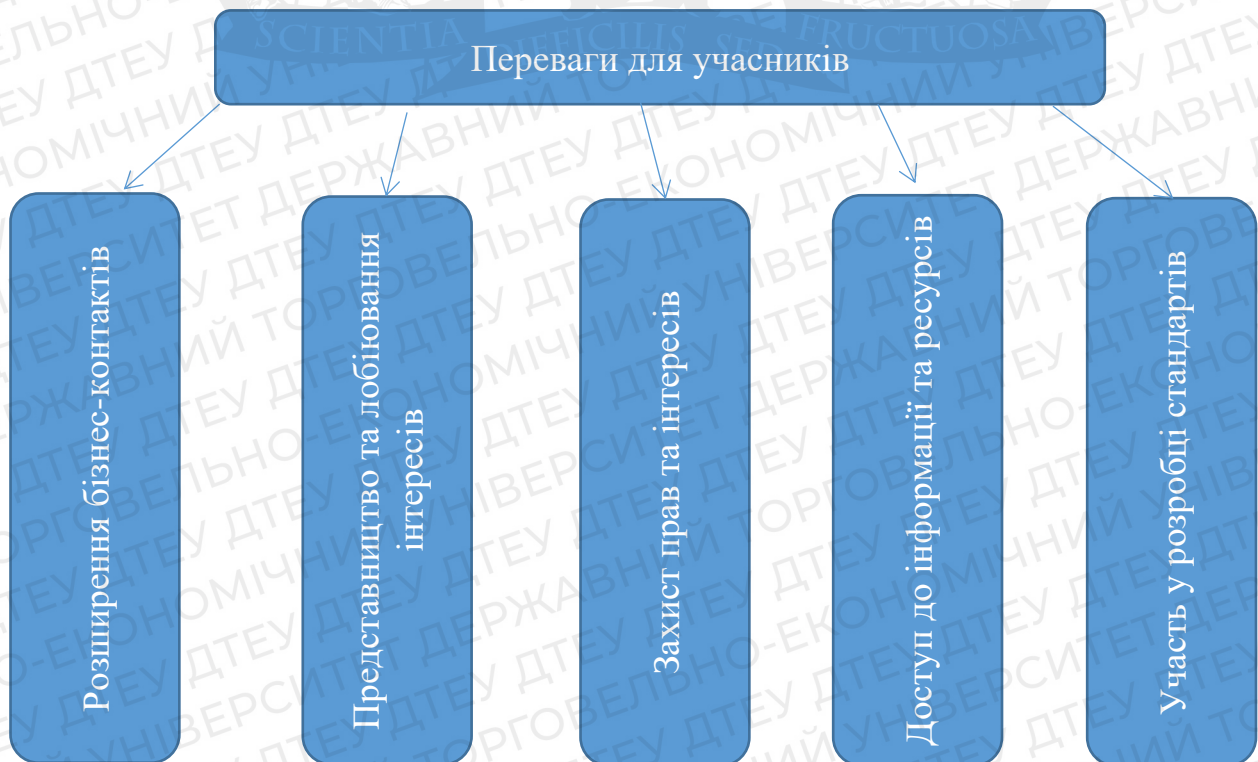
Переваги для учасників

Розширення бізнес-контактів

Представництво та лобіювання інтересів

Захист прав та інтересів

Доступ до інформації та ресурсів

Участь у розробці стандартів

SCIENTIA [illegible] FRUCTUOSA

ДТЕУ ДЕРЖАВНИЙ ТОРГОВЕЛЬНО-ЕКОНОМІЧНИЙ УНІВЕРСИТЕТ ДТЕУ